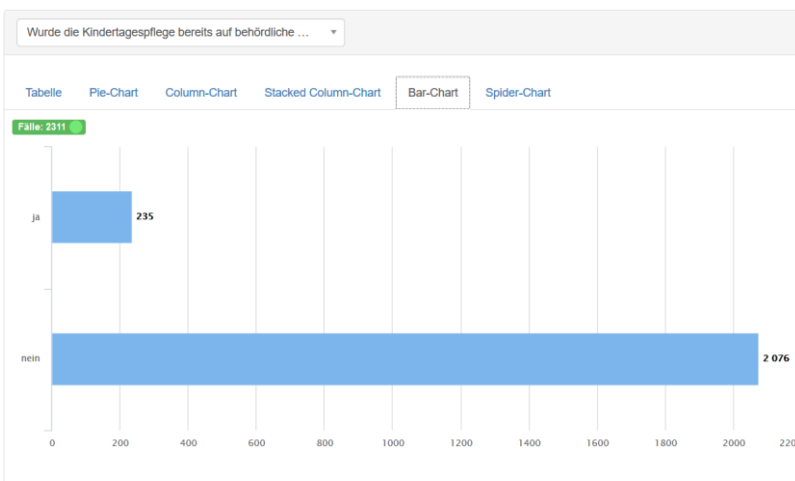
Wurde die Kindertagespflege bereits auf behördliche ...

Tabelle Pie-Chart Column-Chart Stacked Column-Chart Bar-Chart Spider-Chart

Fälle: 2311

ja
235

nein
2 076

0 200 400 600 800 1000 1200 1400 1600 1800 2000 220